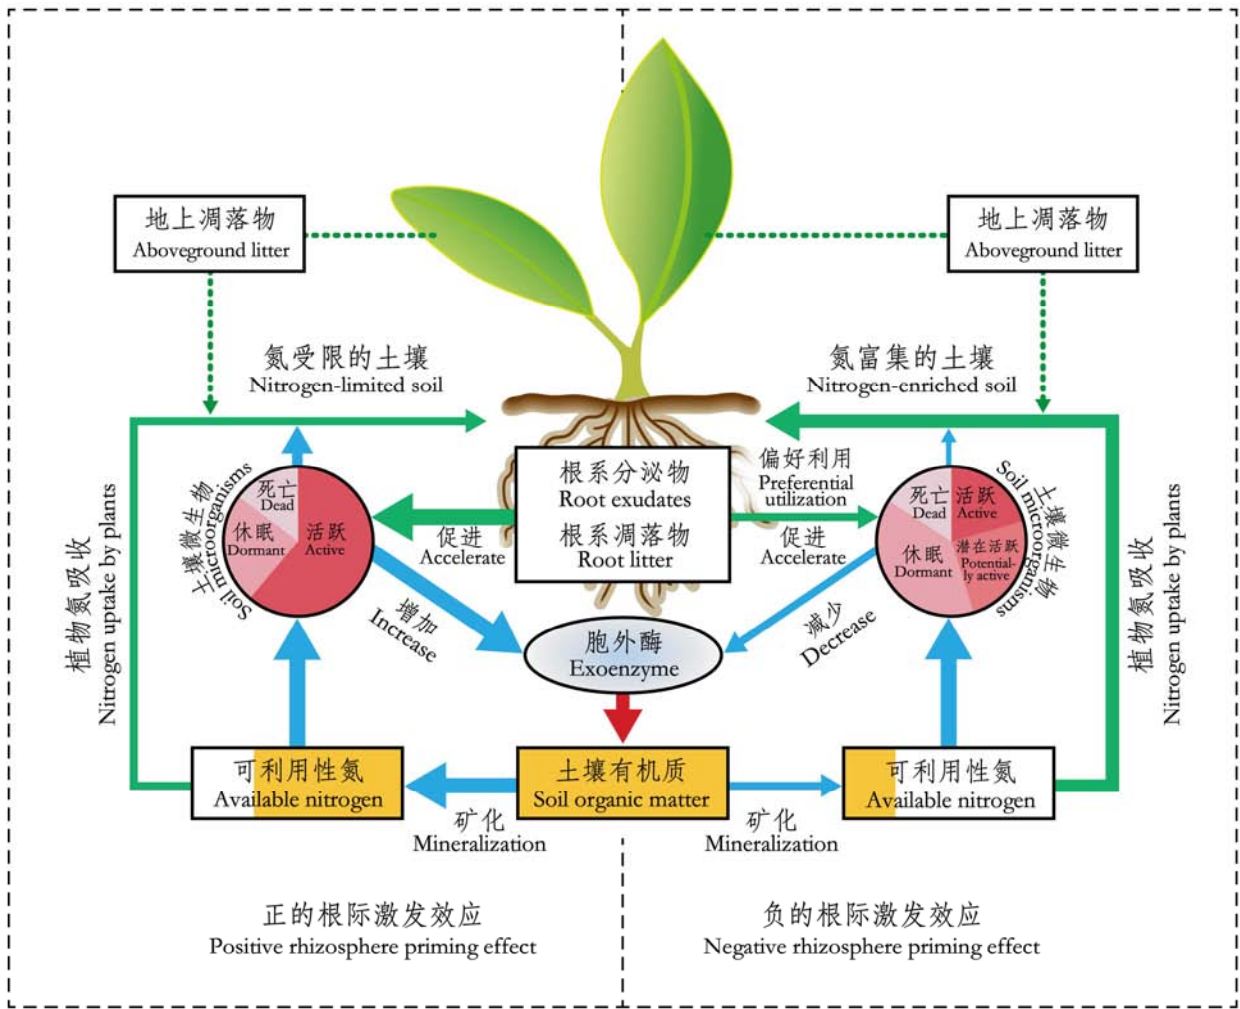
地上凋落物
Aboveground litter

地上凋落物
Aboveground litter

氮受限的土壤
Nitrogen-limited soil

氮富集的土壤
Nitrogen-enriched soil

植物氮吸收
Nitrogen uptake by plants

土壤微生物
Soil microorganisms

死亡
Dead

休眠
Dormant

活跃
Active

根系分泌物
Root exudates

根系凋落物
Root litter

促进
Accelerate

偏好利用
Preferential utilization

促进
Accelerate

死亡
Dead

活跃
Active

休眠
Dormant

潜在活跃
Potentially active

土壤微生物
Soil microorganisms

植物氮吸收
Nitrogen uptake by plants

增加
Increase

胞外酶
Exoenzyme

减少
Decrease

可利用性氮
Available nitrogen

土壤有机质
Soil organic matter

可利用性氮
Available nitrogen

矿化
Mineralization

矿化
Mineralization

正的根际激发效应
Positive rhizosphere priming effect

负的根际激发效应
Negative rhizosphere priming effect